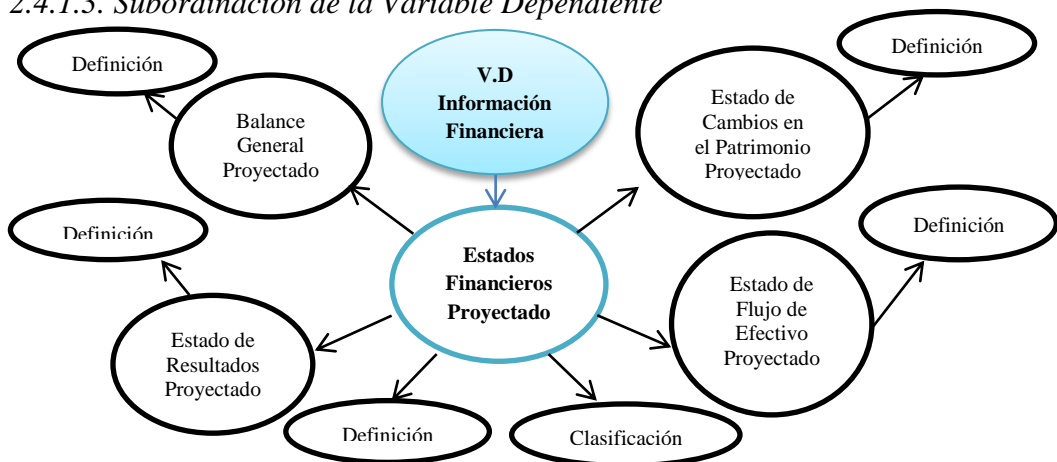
2.4.1.3. Subordinación de la Variable Dependiente

V.D
Información
Financiera

Definición

Balance
General
Proyectado

Estado de
Cambios en
el Patrimonio
Proyectado

Definición

Definición

Estados
Financieros
Proyectado

Definición

Estado de
Flujo de
Efectivo
Proyectado

Estado de
Resultados
Proyectado

Definición

Clasificación